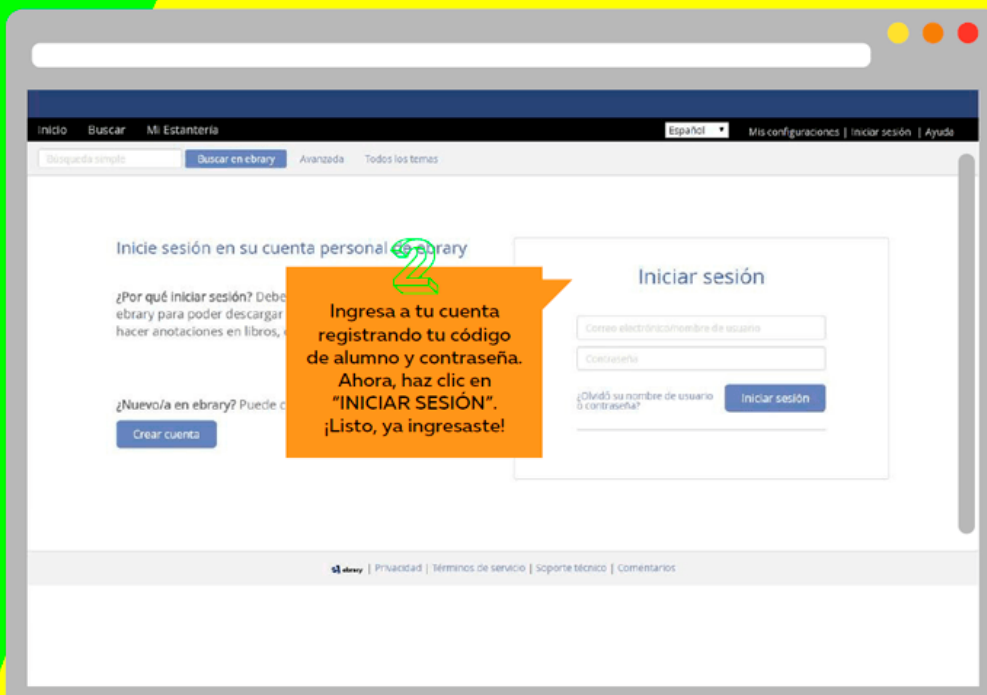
Inicio Buscar Mi Estantería

Español

Mis configuraciones | Iniciar sesión | Ayuda

Búsqueda simple

Buscar en ebrary

Avanzada

Todos los temas

Inicie sesión en su cuenta personal de ebrary

¿Por qué iniciar sesión? Debe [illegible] ebrary para poder descargar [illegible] hacer anotaciones en libros, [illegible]

¿Nuevo/a en ebrary? Puede c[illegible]

Crear cuenta

2

Ingresa a tu cuenta registrando tu código de alumno y contraseña. Ahora, haz clic en "INICIAR SESIÓN". ¡Listo, ya ingresaste!

Iniciar sesión

Correo electrónico/nombre de usuario

Contraseña

¿Olvidó su nombre de usuario o contraseña?

Iniciar sesión

ebrary | Privacidad | Términos de servicio | Soporte técnico | Comentarios